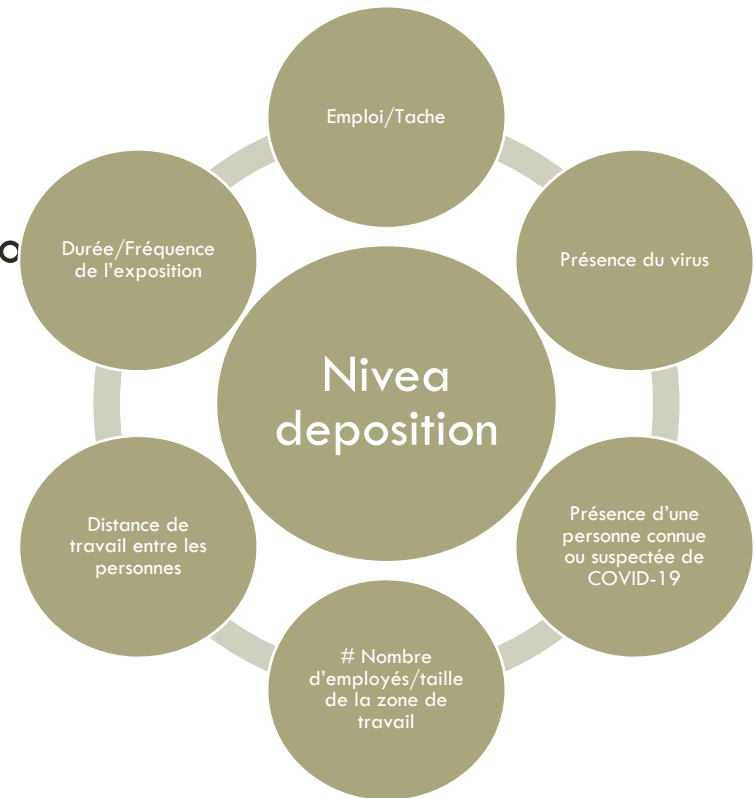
Nivea deposition

Emploi/Tache

Présence du virus

Présence d'une personne connue ou suspectée de COVID-19

# Nombre d'employés/taille de la zone de travail

Distance de travail entre les personnes

Durée/Fréquence de l'exposition

o